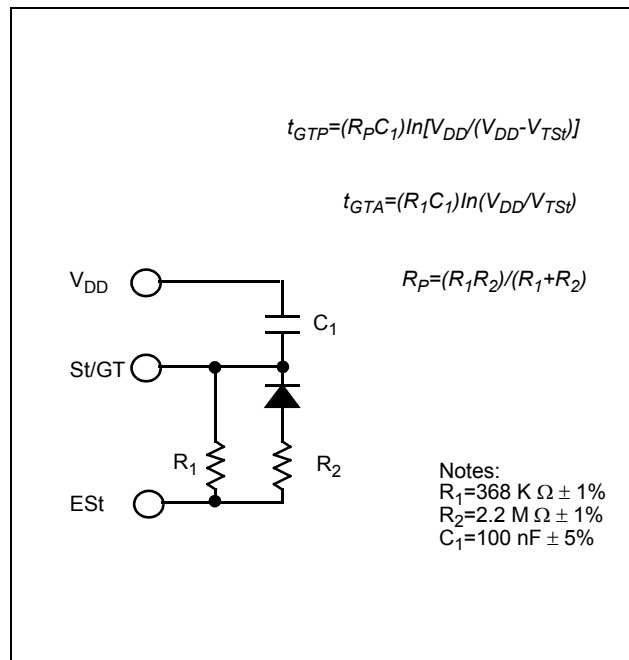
$t_{GTP}=(R_P C_1) ln[V_{DD}/(V_{DD}-V_{TSt})]$

$t_{GTA}=(R_1 C_1) ln(V_{DD}/V_{TSt})$

$R_P=(R_1 R_2)/(R_1+R_2)$

$V_{DD}$

$C_1$

St/GT

$R_1$

$R_2$

ESt

Notes:
$R_1$=368 K $\Omega \pm 1\%$
$R_2$=2.2 M $\Omega \pm 1\%$
$C_1$=100 nF $\pm 5\%$